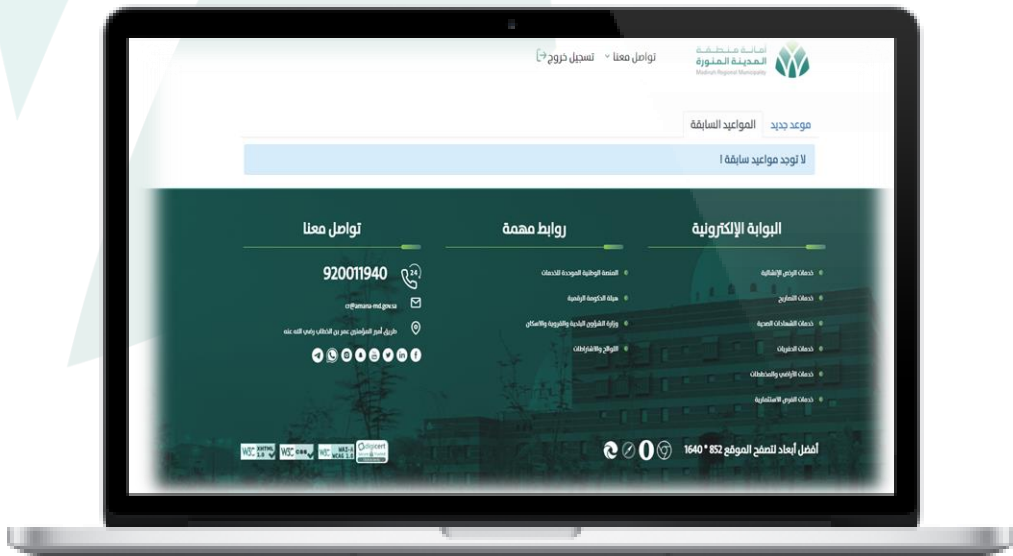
أمانة منطقة
المدينة المنورة
Madinah Regional Municipality

تواصل معنا
تسجيل خروج

موعد جديد
المواعيد السابقة

لا توجد مواعيد سابقة !

البوابة الإلكترونية

خدمات الرخص الإنشائية
خدمات التصاريح
خدمات الشهادات الصحية
خدمات الحفريات
خدمات الأراضي والمخططات
خدمات الفرص الاستثمارية

روابط مهمة

المنصة الوطنية الموحدة للخدمات
هيئة الحكومة الرقمية
وزارة الشؤون البلدية والقروية والإسكان
اللوائح والاشتراطات

تواصل معنا

920011940
cr@amana-md.gov.sa
طريق أمير المؤمنين عمر بن الخطاب رضي الله عنه

أفضل أبعاد لتصفح الموقع 852 * 1640

W3C
W3C
W3C
digicert